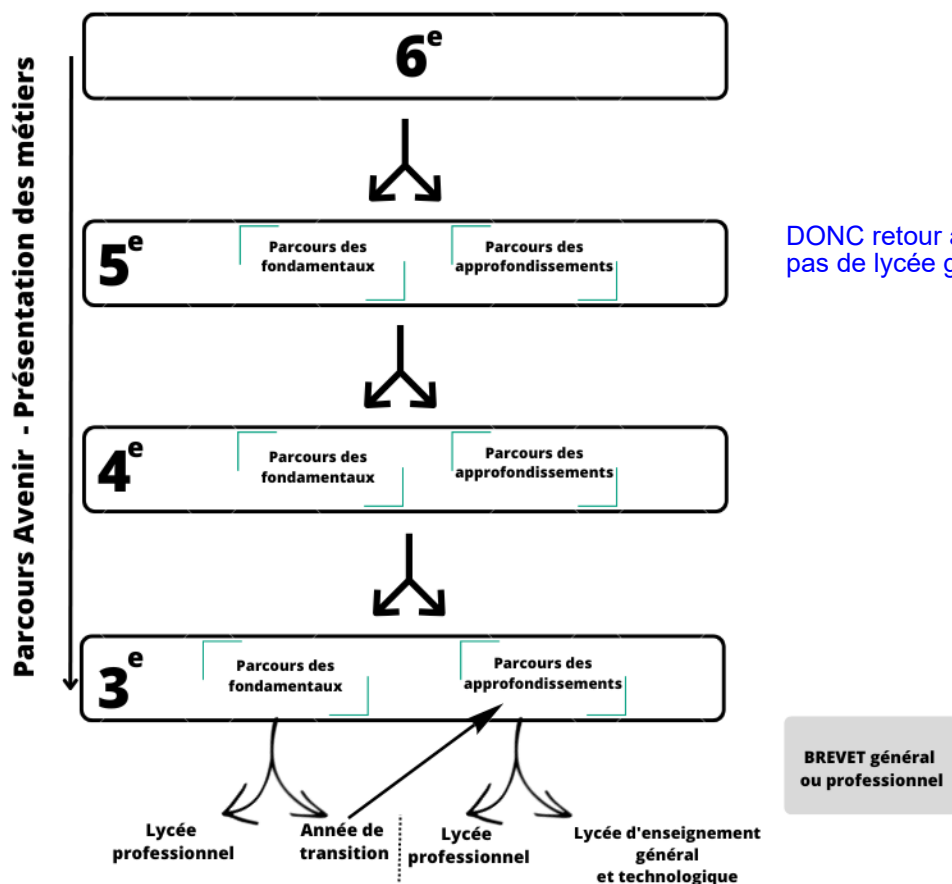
Parcours Avenir - Présentation des métiers

$6^e$

$5^e$

Parcours des fondamentaux

Parcours des approfondissements

$4^e$

Parcours des fondamentaux

Parcours des approfondissements

$3^e$

Parcours des fondamentaux

Parcours des approfondissements

Lycée professionnel

Année de transition

Lycée professionnel

Lycée d'enseignement général et technologique

DONC retour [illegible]
pas de lycée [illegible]

BREVET général ou professionnel